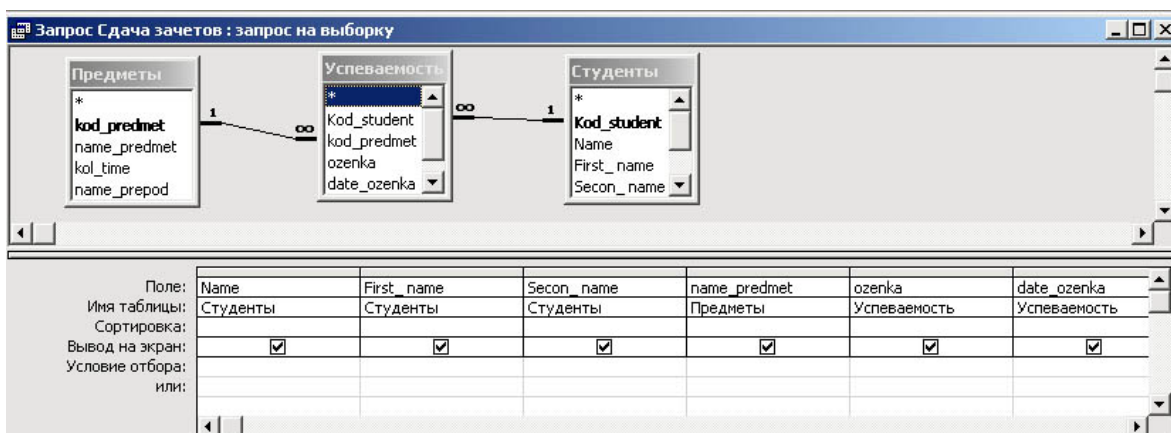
Запрос Сдача зачетов : запрос на выборку

Предметы
*
kod_predmet
name_predmet
kol_time
name_prepod

1 ∞

Успеваемость
*
Kod_student
kod_predmet
ozenka
date_ozenka

∞ 1

Студенты
*
Kod_student
Name
First_name
Secon_name

| | | | | | | |
|---|---|---|---|---|---|---|
| Поле: | Name | First_name | Secon_name | name_predmet | ozenka | date_ozenka |
| Имя таблицы: | Студенты | Студенты | Студенты | Предметы | Успеваемость | Успеваемость |
| Сортировка: | | | | | | |
| Вывод на экран: | ☑ | ☑ | ☑ | ☑ | ☑ | ☑ |
| Условие отбора: | | | | | | |
| или: | | | | | | |